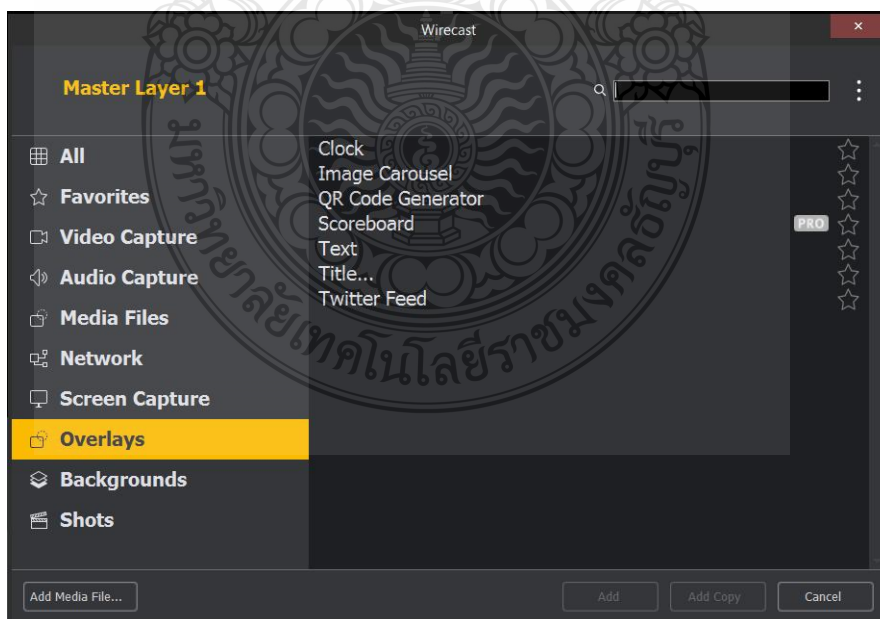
Wirecast

×

Master Layer 1

All
Favorites
Video Capture
Audio Capture
Media Files
Network
Screen Capture
Overlays
Backgrounds
Shots

Clock
Image Carousel
QR Code Generator
Scoreboard
Text
Title...
Twitter Feed

PRO

มหาวิทยาลัยเทคโนโลยีราชมงคลธัญบุรี

Add Media File...

Add

Add Copy

Cancel